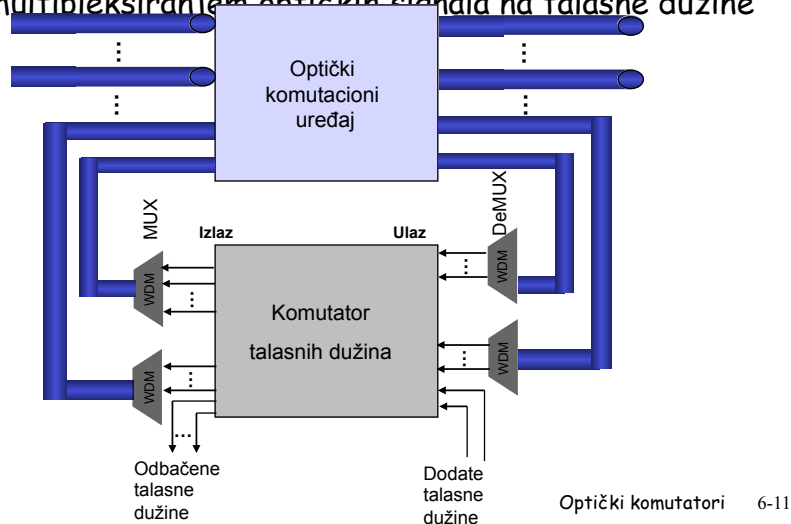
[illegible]multipleksiranjem optičkih signala na talasne dužine

Optički komutacioni uređaj

MUX

Izlaz

Ulaz

DeMUX

WDM

WDM

WDM

WDM

Komutator talasnih dužina

Odbačene talasne dužine

Dodate talasne dužine

Optički komutatori 6-11